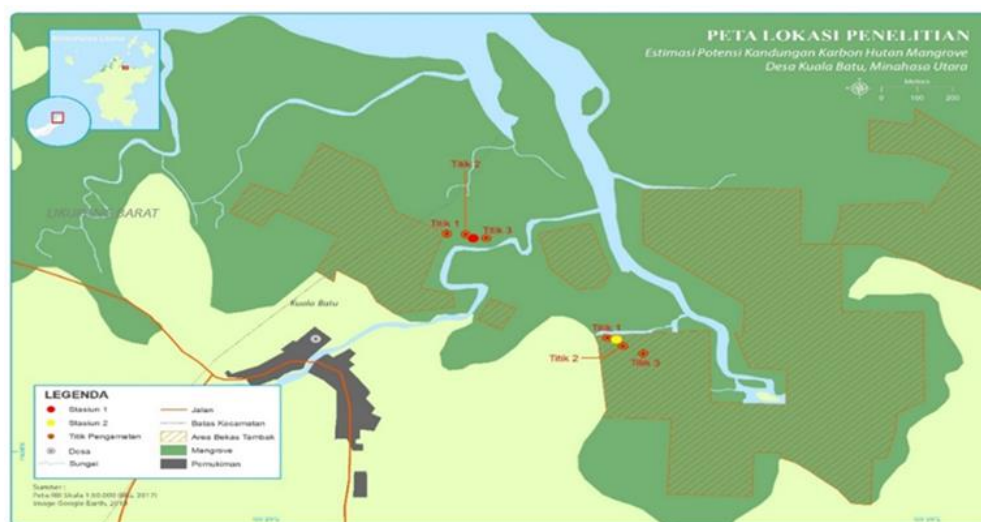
PETA LOKASI PENELITIAN
Estimasi Potensi Kandungan Karbon Hutan Mangrove
Desa Kuala Batu, Minahasa Utara

Metres
0 100 200

Sulawesi Utara

Titik 2
Titik 1
Titik 3
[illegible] BARAT
Kuala Batu
Titik 1
Titik 2
Titik 3

LEGENDA
Stasiun 1
Stasiun 2
Titik Pengamatan
Desa
Sungai
Jalan
Batas Kecamatan
Area Bekas Tambak
Mangrove
Pemukiman

Sumber :
Peta RBI Skala 1:50.000 (BIG, 2017)
Image Google Earth, 2019